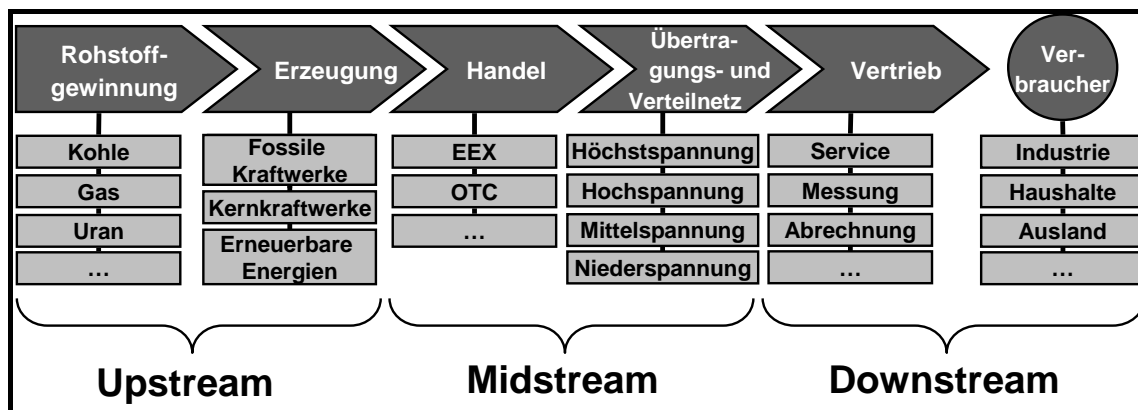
Rohstoffgewinnung
Kohle
Gas
Uran
…

Erzeugung
Fossile Kraftwerke
Kernkraftwerke
Erneuerbare Energien

Handel
EEX
OTC
…

Übertragungs- und Verteilnetz
Höchstspannung
Hochspannung
Mittelspannung
Niederspannung

Vertrieb
Service
Messung
Abrechnung
…

Verbraucher
Industrie
Haushalte
Ausland
…

Upstream
Midstream
Downstream